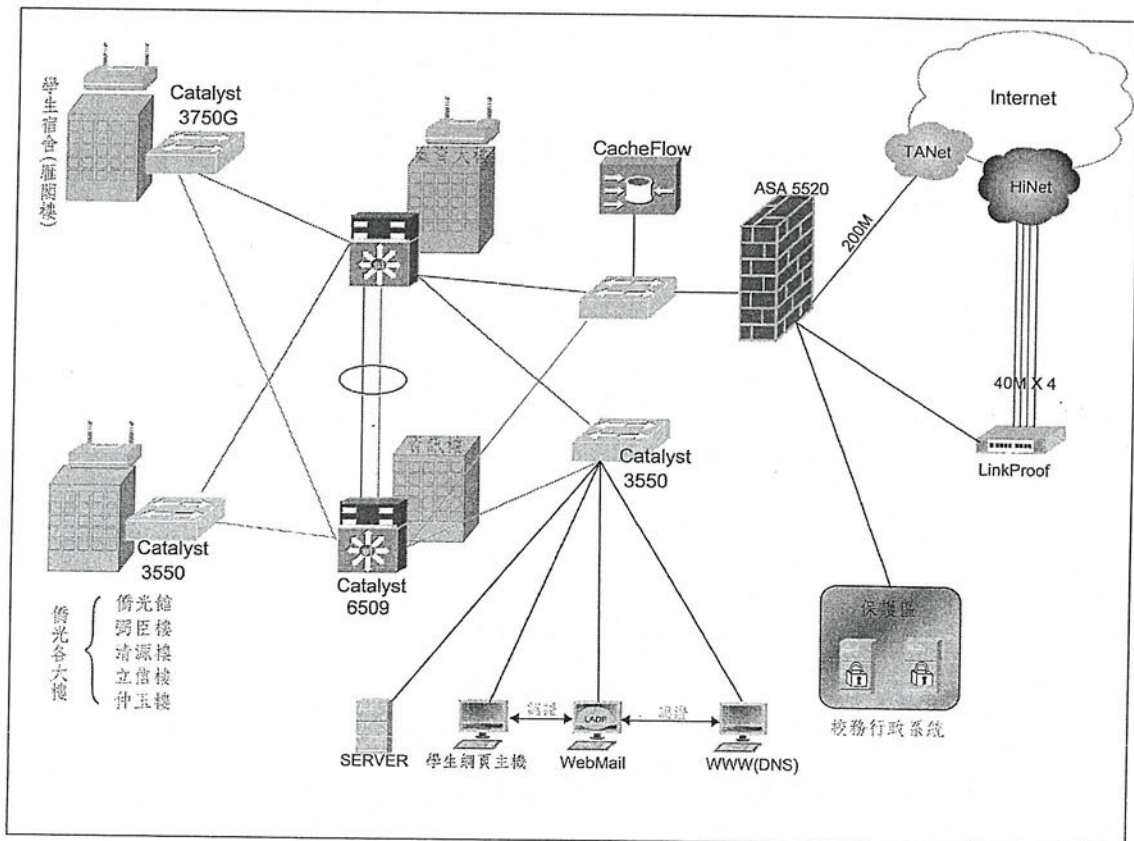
學生宿舍(雁閣樓)

Catalyst 3750G

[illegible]大樓

CacheFlow

ASA 5520

Internet

TANet

HiNet

200M

40M X 4

LinkProof

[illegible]樓

Catalyst 3550

Catalyst 3550

Catalyst 6509

僑光各大樓

僑光館
弼臣樓
清源樓
立信樓
仲玉樓

保護區

校務行政系統

SERVER

學生網頁主機

認證

LADP

認證

WebMail

WWW(DNS)